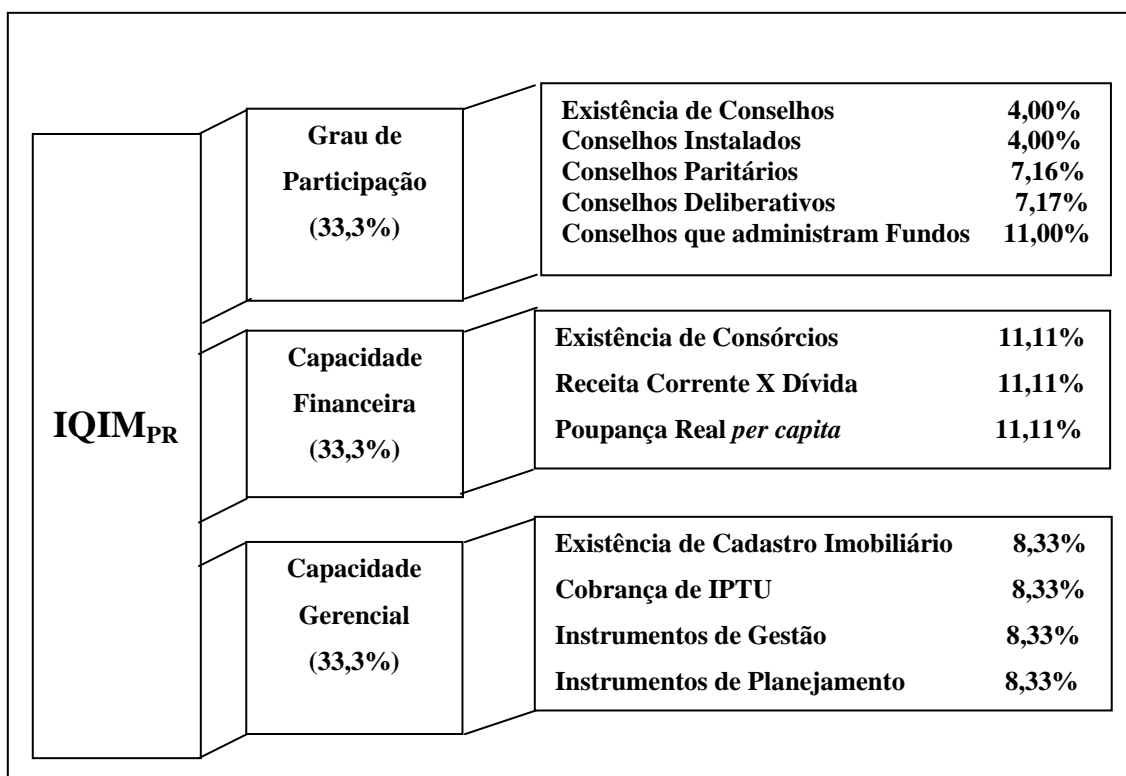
IQIM$_{PR}$

Grau de Participação (33,3%)

Existência de Conselhos 4,00%
Conselhos Instalados 4,00%
Conselhos Paritários 7,16%
Conselhos Deliberativos 7,17%
Conselhos que administram Fundos 11,00%

Capacidade Financeira (33,3%)

Existência de Consórcios 11,11%
Receita Corrente X Dívida 11,11%
Poupança Real *per capita* 11,11%

Capacidade Gerencial (33,3%)

Existência de Cadastro Imobiliário 8,33%
Cobrança de IPTU 8,33%
Instrumentos de Gestão 8,33%
Instrumentos de Planejamento 8,33%